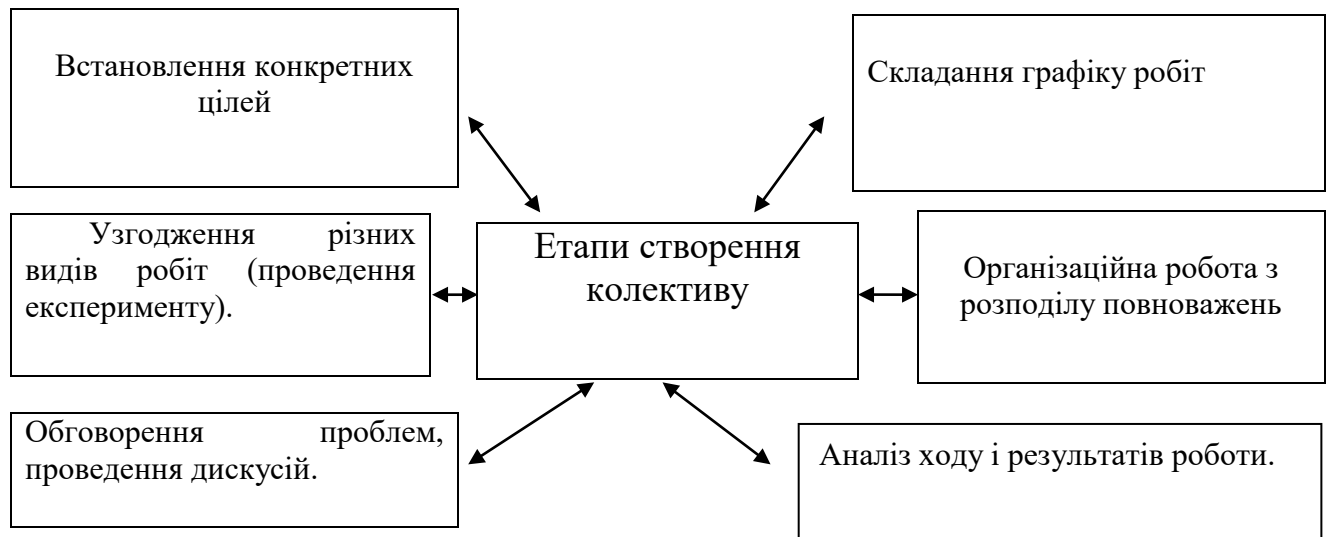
Встановлення конкретних цілей

Складання графіку робіт

Узгодження різних видів робіт (проведення експерименту).

Етапи створення колективу

Організаційна робота з розподілу повноважень

Обговорення проблем, проведення дискусій.

Аналіз ходу і результатів роботи.